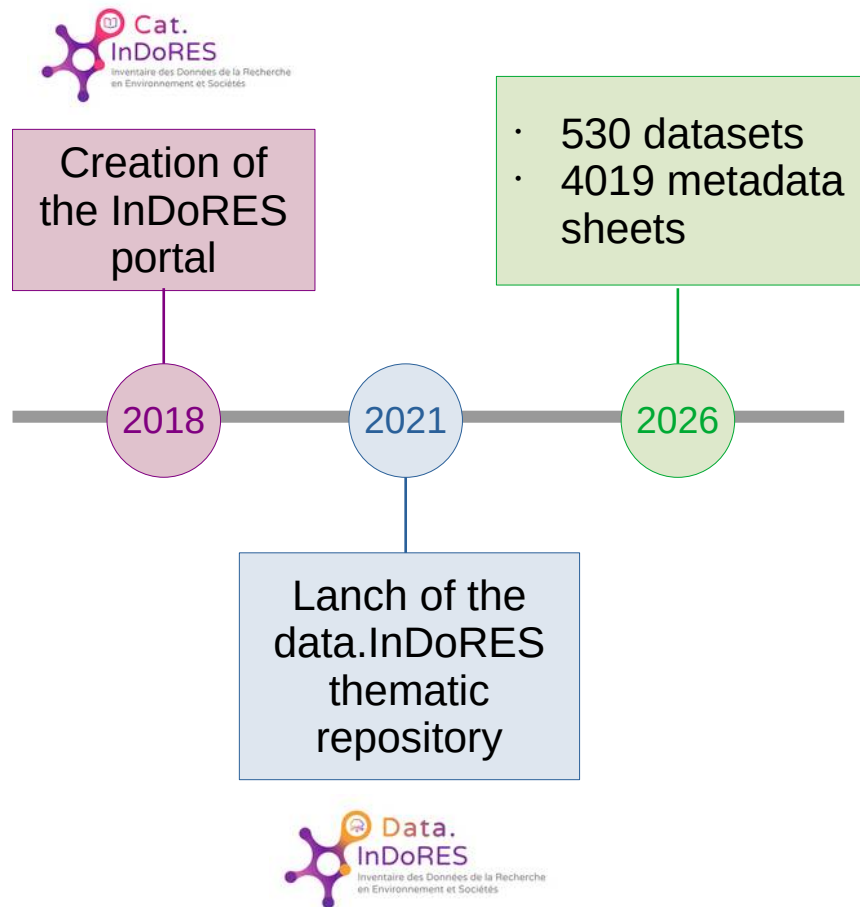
Cat.
InDoRES
Inventaire des Données de la Recherche en Environnement et Sociétés

Creation of the InDoRES portal

- 530 datasets
- 4019 metadata sheets

2018

2021

2026

Lanch of the data.InDoRES thematic repository

Data.
InDoRES
Inventaire des Données de la Recherche en Environnement et Sociétés